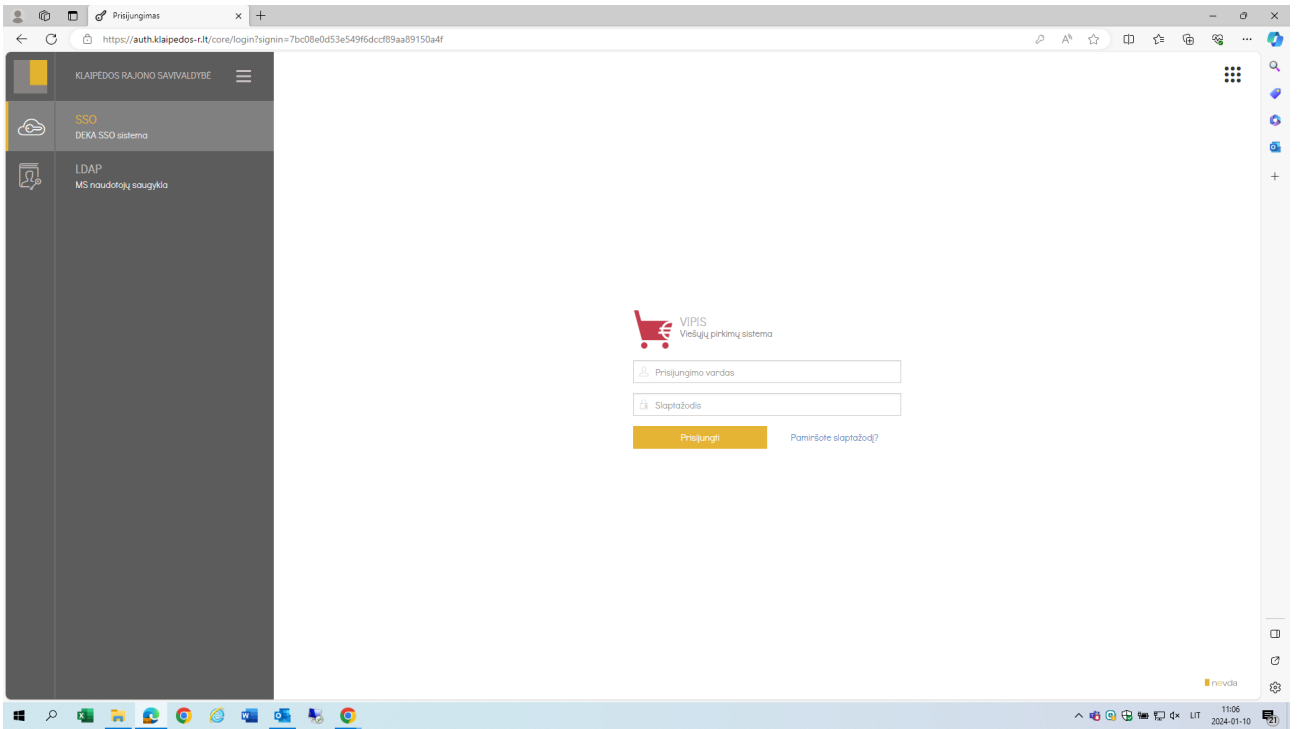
Prisijungimas

https://auth.klaipedos-r.lt/core/login?signin=7bc08e0d53e549f6dccf89aa89150a4f

KLAIPĖDOS RAJONO SAVIVALDYBĖ

SSO
DEKA SSO sistema

LDAP
MS naudotojų saugykla

VIPIS
Viešųjų pirkimų sistema

Prisijungimo vardas

Slaptažodis

Prisijungti

Pamiršote slaptažodį?

nevda

LIT

11:06
2024-01-10

21